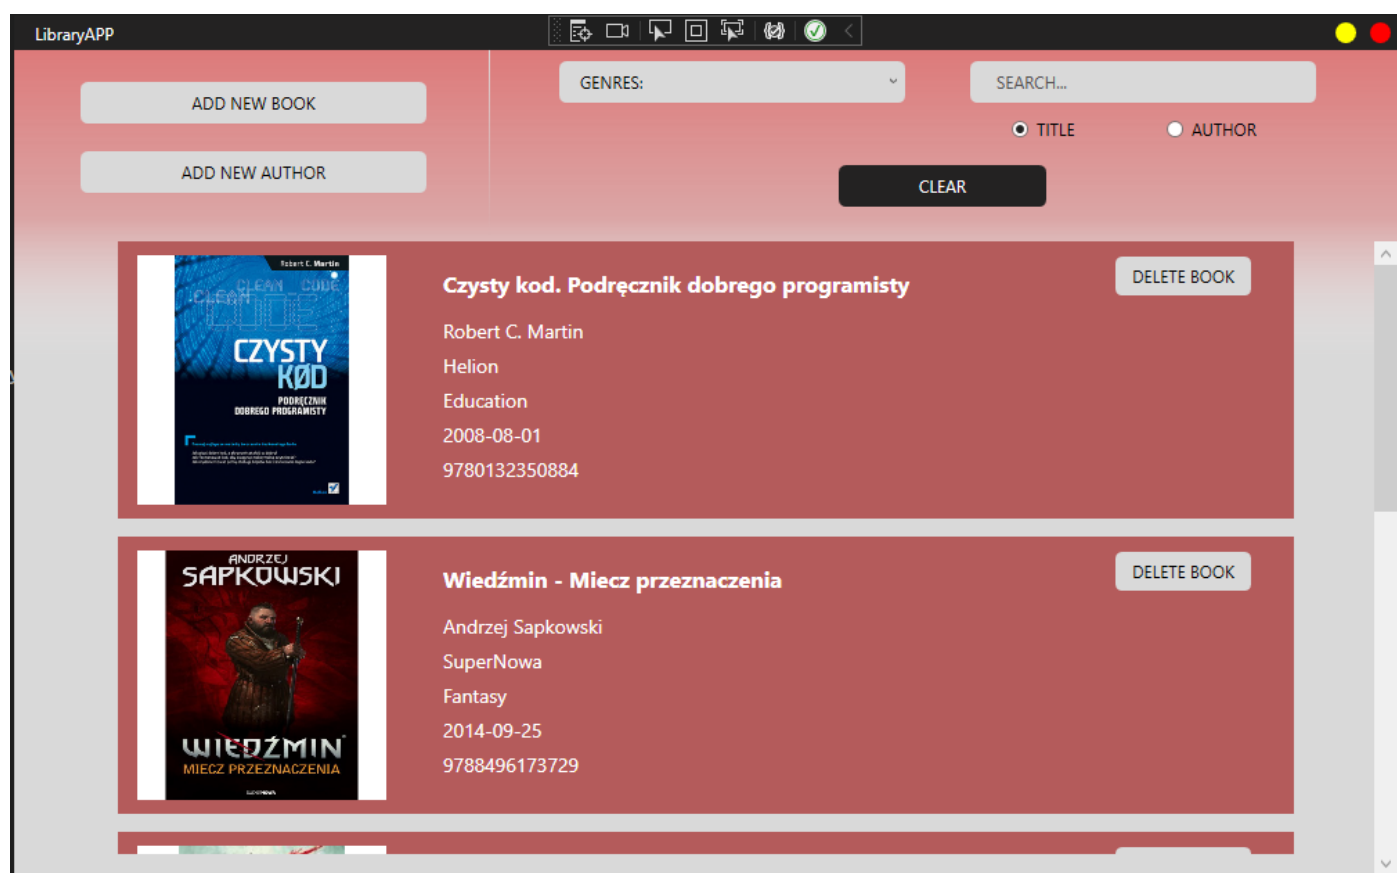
LibraryAPP

ADD NEW BOOK

ADD NEW AUTHOR

GENRES:

SEARCH...

TITLE

AUTHOR

CLEAR

Robert C. Martin
CLEAN CODE
CZYSTY KØD
PODRĘCZNIK DOBREGO PROGRAMISTY

Czysty kod. Podręcznik dobrego programisty

DELETE BOOK

Robert C. Martin
Helion
Education
2008-08-01
9780132350884

ANDRZEJ SAPKOWSKI
WIEDŹMIN
MIECZ PRZEZNACZENIA

Wiedźmin - Miecz przeznaczenia

DELETE BOOK

Andrzej Sapkowski
SuperNowa
Fantasy
2014-09-25
9788496173729